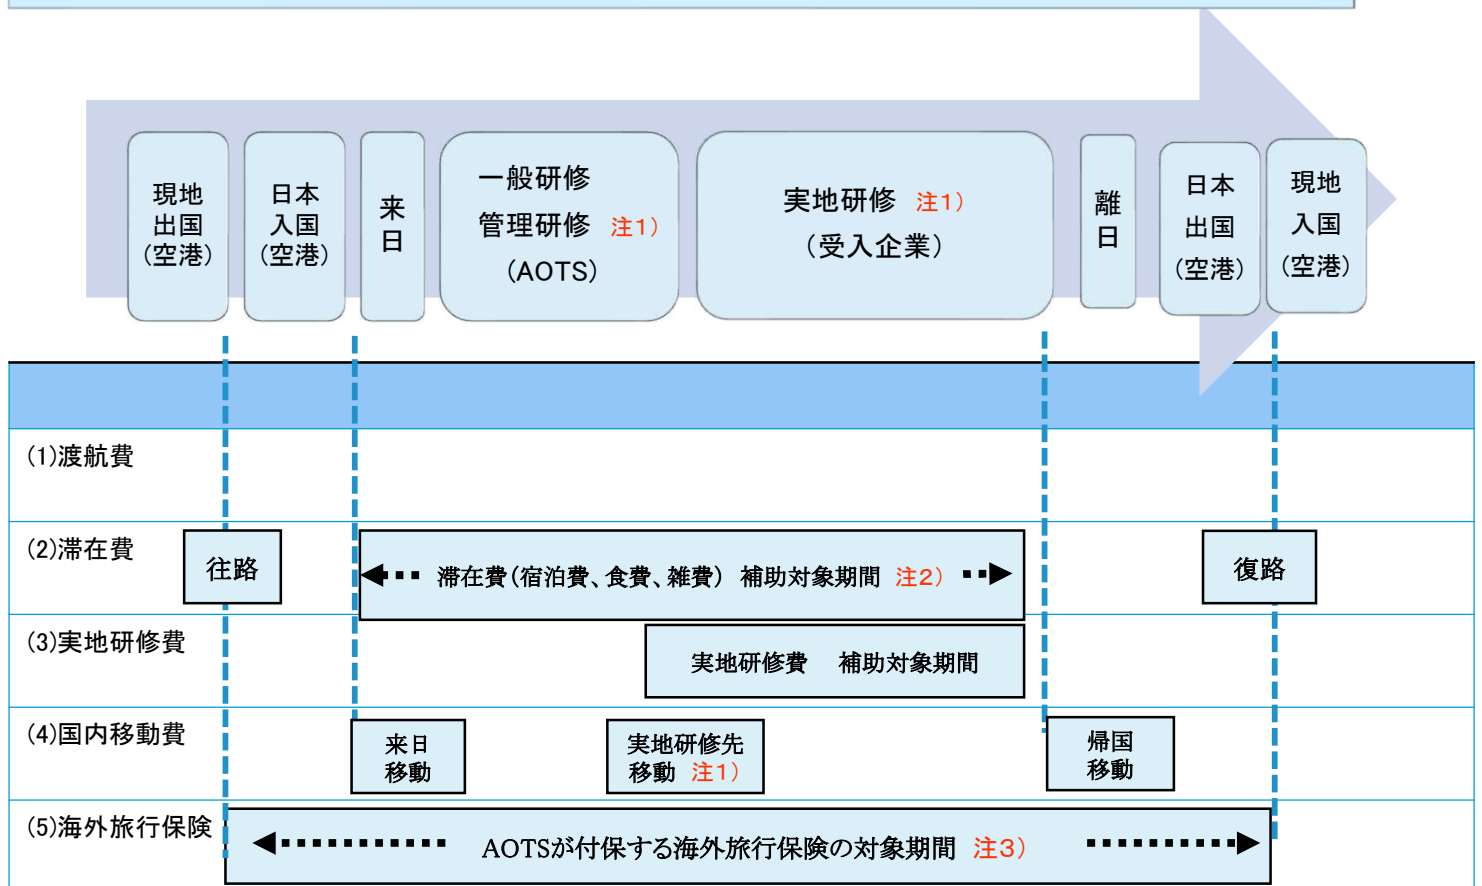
現地出国（空港）

日本入国（空港）

来日

一般研修
管理研修 注1）
（AOTS）

実地研修 注1）
（受入企業）

離日

日本出国（空港）

現地入国（空港）

(1)渡航費

(2)滞在費

往路

滞在費（宿泊費、食費、雑費） 補助対象期間 注2）

復路

(3)実地研修費

実地研修費 補助対象期間

(4)国内移動費

来日移動

実地研修先移動 注1）

帰国移動

(5)海外旅行保険

AOTSが付保する海外旅行保険の対象期間 注3）